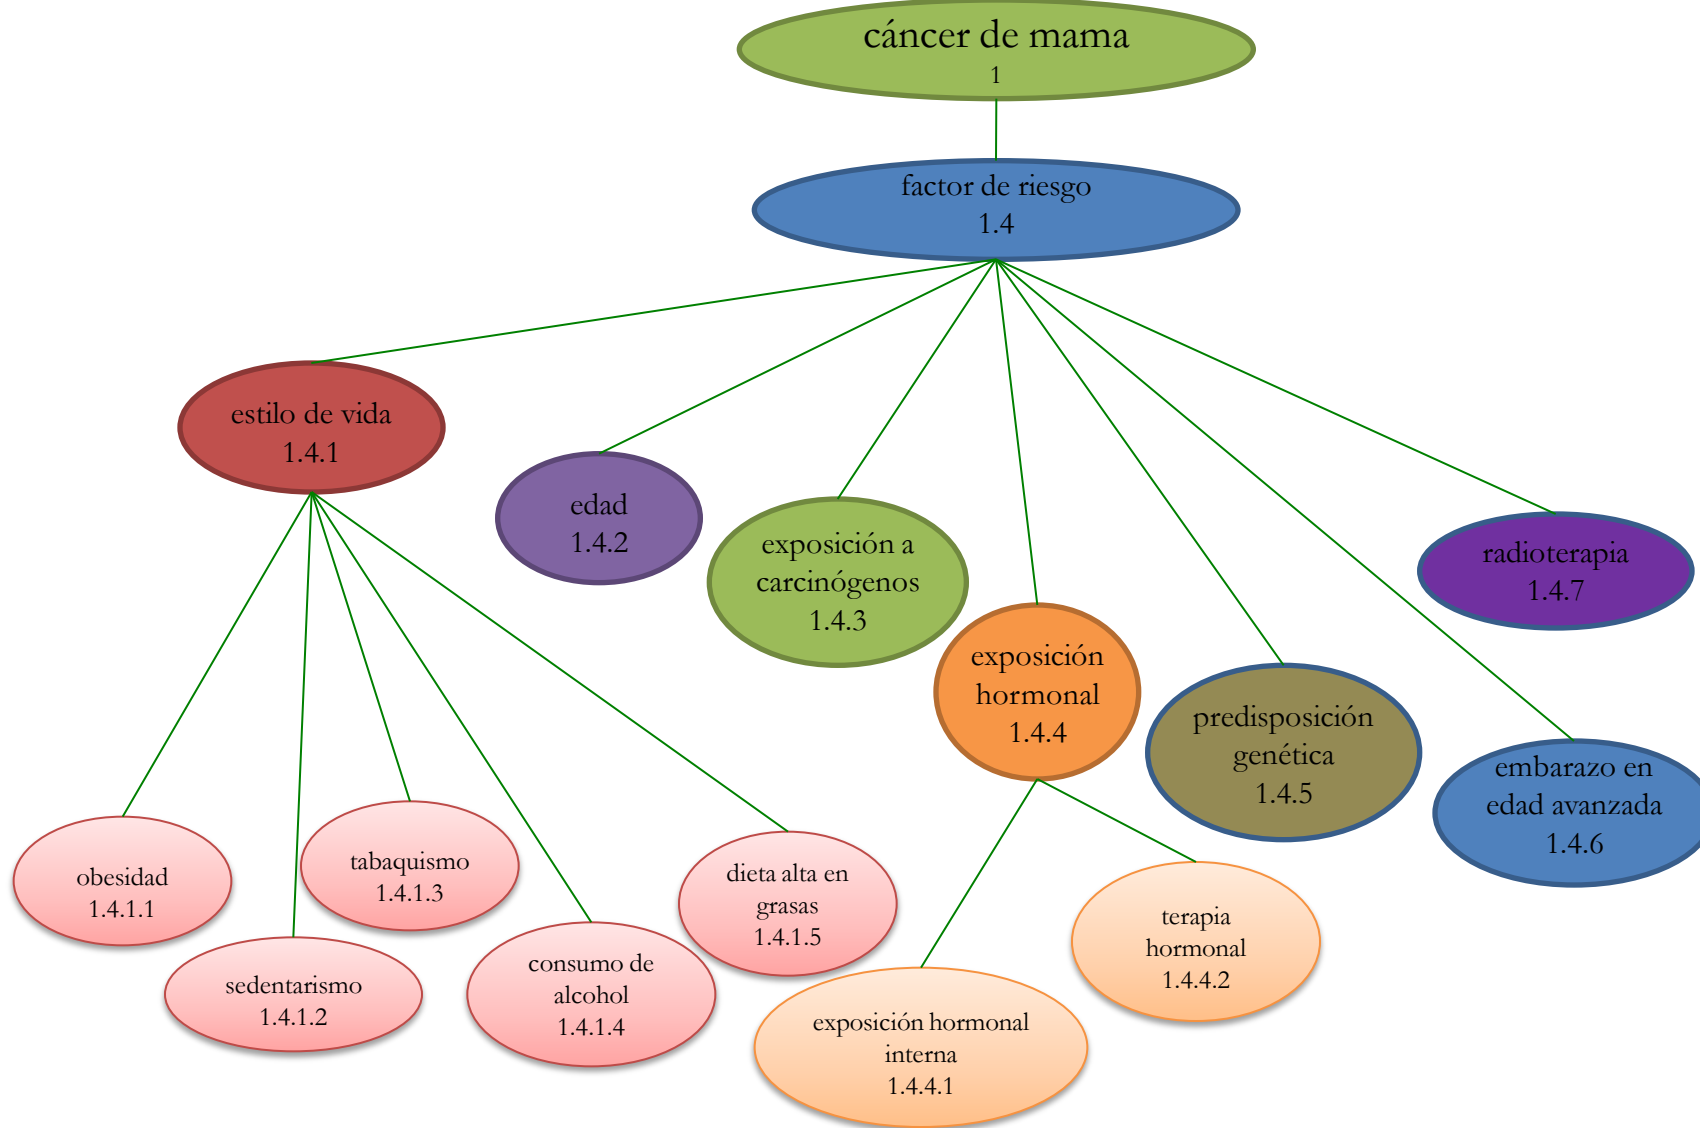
cáncer de mama
1

factor de riesgo
1.4

estilo de vida
1.4.1

edad
1.4.2

exposición a carcinógenos
1.4.3

exposición hormonal
1.4.4

predisposición genética
1.4.5

embarazo en edad avanzada
1.4.6

radioterapia
1.4.7

obesidad
1.4.1.1

sedentarismo
1.4.1.2

tabaquismo
1.4.1.3

consumo de alcohol
1.4.1.4

dieta alta en grasas
1.4.1.5

exposición hormonal interna
1.4.4.1

terapia hormonal
1.4.4.2